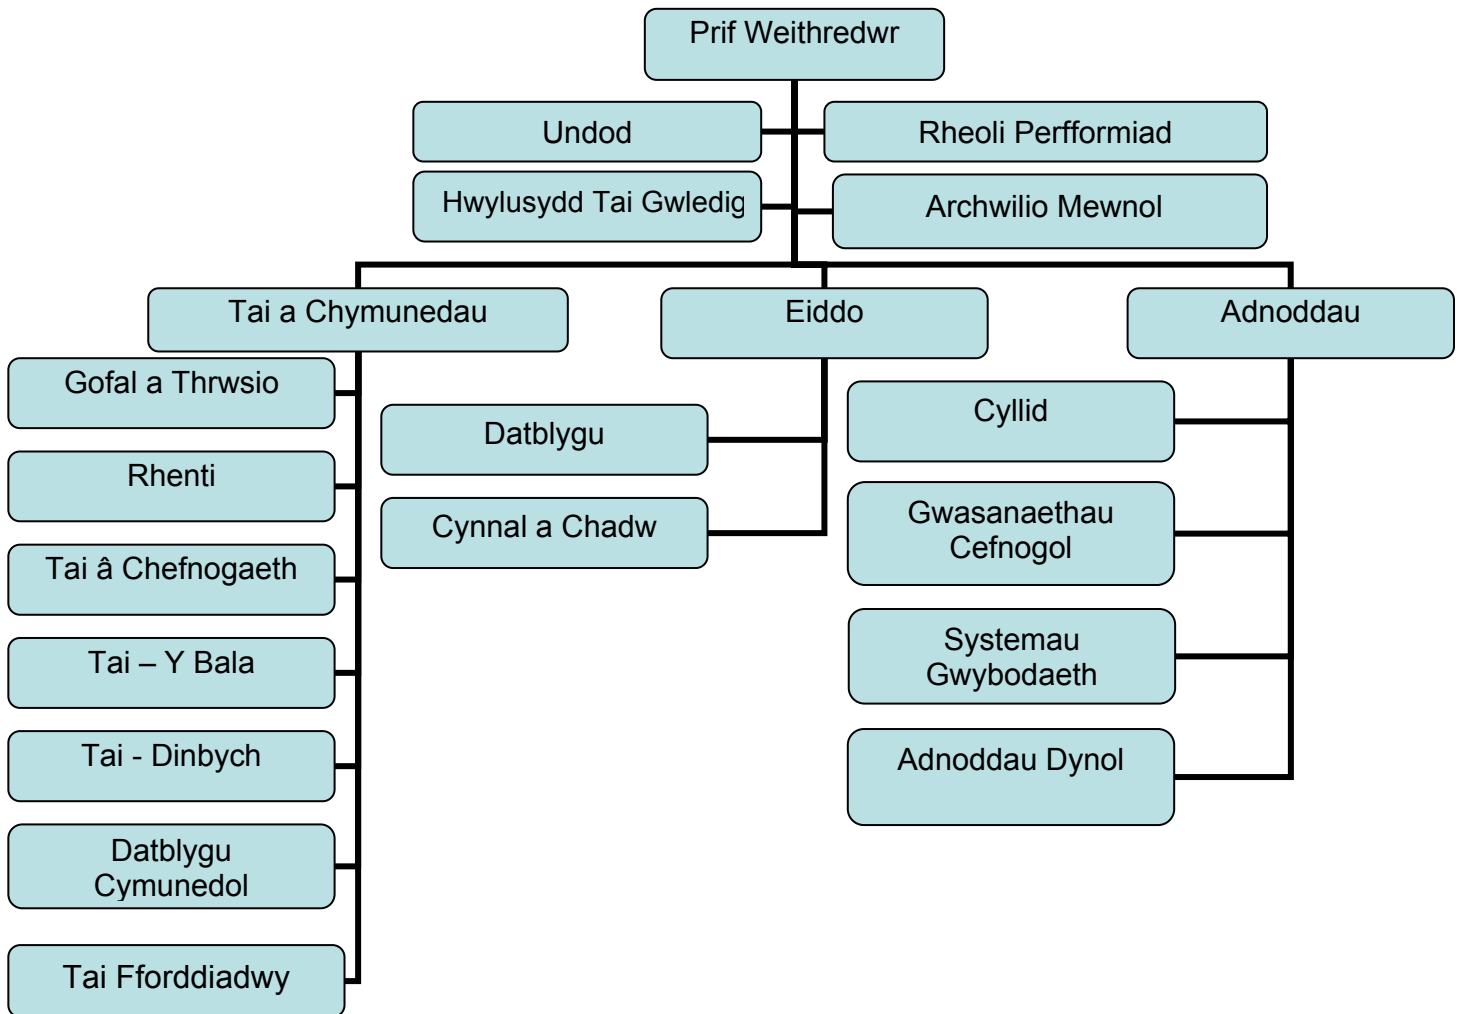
Prif Weithredwr

Undod

Rheoli Perfformiad

Hwylusydd Tai Gwledig

Archwilio Mewnol

Tai a Chymunedau

Eiddo

Adnoddau

Gofal a Thrwsio

Rhenti

Tai â Chefnogaeth

Tai – Y Bala

Tai - Dinbych

Datblygu Cymunedol

Tai Fforddiadwy

Datblygu

Cynnal a Chadw

Cyllid

Gwasanaethau Cefnogol

Systemau Gwybodaeth

Adnoddau Dynol